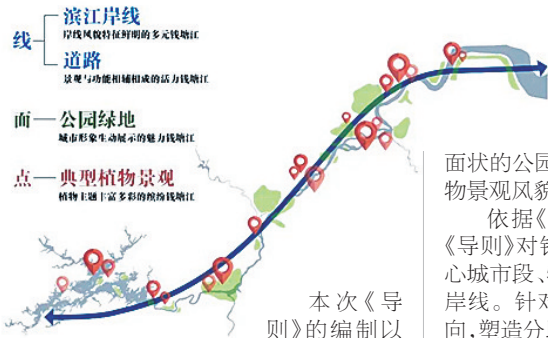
线 滨江岸线
岸线风貌特征鲜明的多元钱塘江
道路
景观与功能相辅相成的活力钱塘江

面—公园绿地
城市形象生动展示的魅力钱塘江

点—典型植物景观
植物主题丰富多彩的缤纷钱塘江

本次《导则》的编制以

面状的公园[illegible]
物景观风貌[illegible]
依据《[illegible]
《导则》对钱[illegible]
心城市段、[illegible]
岸线。针对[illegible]
向,塑造分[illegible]